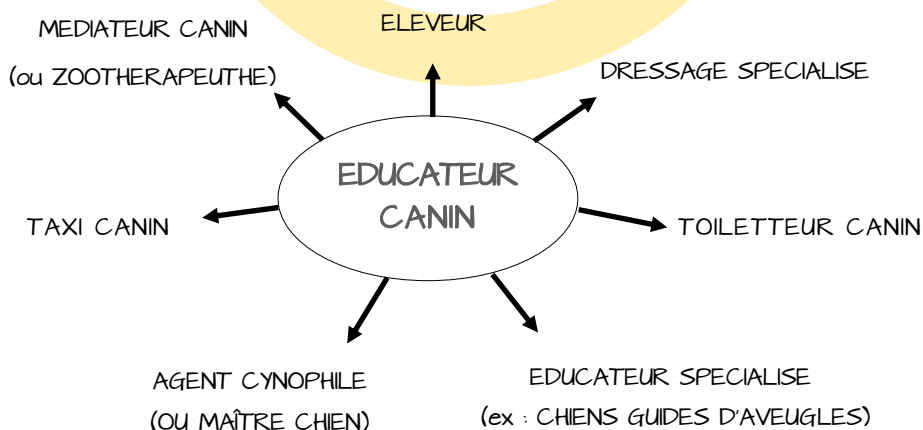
EDUCATEUR CANIN

ELEVEUR

MEDIATEUR CANIN (ou ZOOTHERAPEUTHE)

DRESSAGE SPECIALISE

TAXI CANIN

TOILETTEUR CANIN

AGENT CYNOPHILE (OU MAÎTRE CHIEN)

EDUCATEUR SPECIALISE (ex : CHIENS GUIDES D'AVEUGLES)